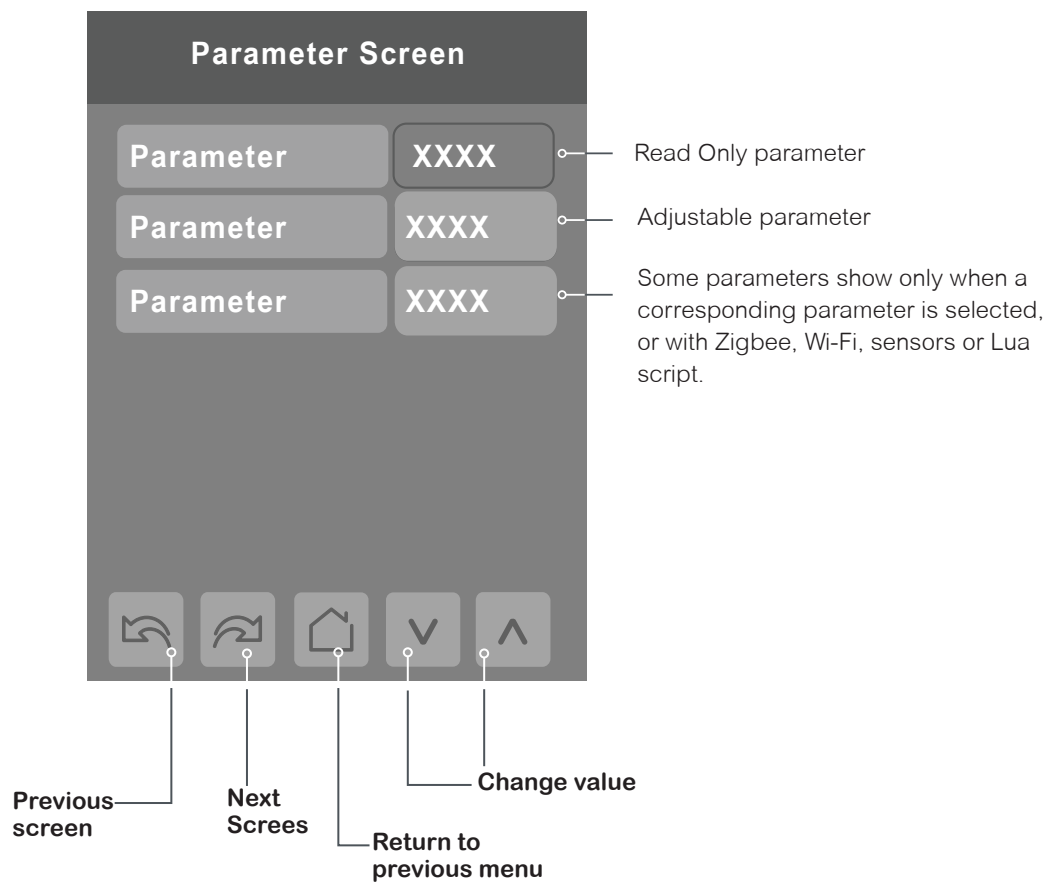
Parameter Screen

Parameter XXXX

Parameter XXXX

Parameter XXXX

Read Only parameter

Adjustable parameter

Some parameters show only when a corresponding parameter is selected, or with Zigbee, Wi-Fi, sensors or Lua script.

Previous screen

Next Screes

Return to previous menu

Change value